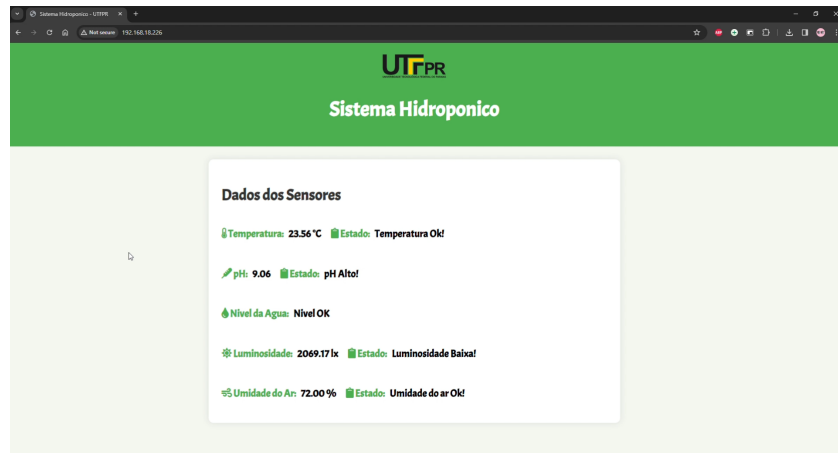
Sistema Hidroponico - UTFPR × +

Not secure 192.168.18.226

UTFPR

Sistema Hidroponico

Dados dos Sensores

Temperatura: 23.56 °C Estado: Temperatura Ok!

pH: 9.06 Estado: pH Alto!

Nivel da Agua: Nivel OK

Luminosidade: 2069.17 lx Estado: Luminosidade Baixa!

Umidade do Ar: 72.00 % Estado: Umidade do ar Ok!